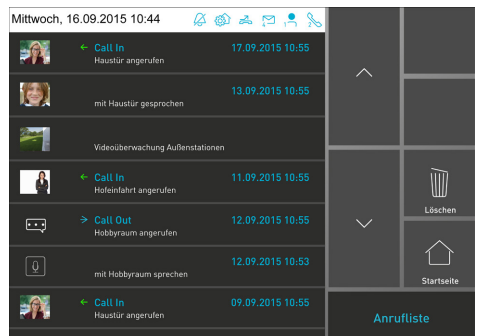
Mittwoch, 16.09.2015 10:44

Call In 17.09.2015 10:55
Haustür angerufen

13.09.2015 10:55
mit Haustür gesprochen

Videoüberwachung Außenstationen

Call In 11.09.2015 10:55
Hofeinfahrt angerufen

Call Out 12.09.2015 10:55
Hobbyraum angerufen

12.09.2015 10:53
mit Hobbyraum sprechen

Call In 09.09.2015 10:55
Haustür angerufen

Löschen

Startseite

Anrufliste